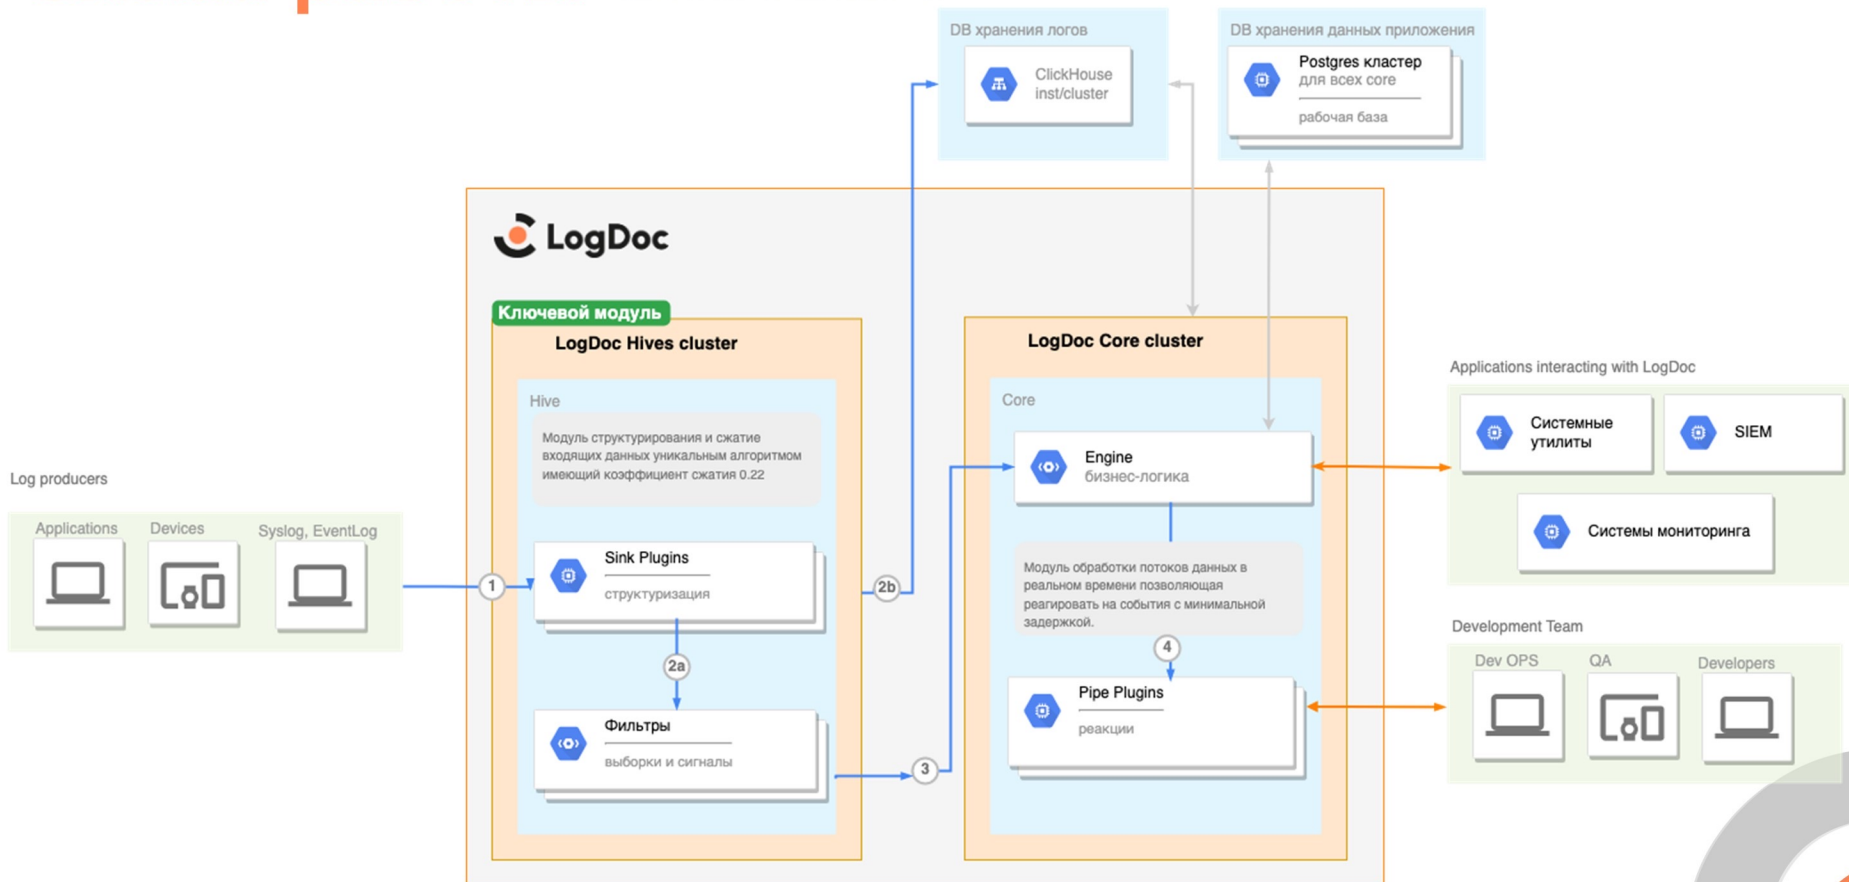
DB хранения логов

ClickHouse inst/cluster

DB хранения данных приложения

Postgres кластер
для всех core

рабочая база

LogDoc

Ключевой модуль

LogDoc Hives cluster

Hive

Модуль структурирования и сжатие входящих данных уникальным алгоритмом имеющий коэффициент сжатия 0.22

Sink Plugins
структуризация

2a

Фильтры
выборки и сигналы

LogDoc Core cluster

Core

Engine
бизнес-логика

Модуль обработки потоков данных в реальном времени позволяющая реагировать на события с минимальной задержкой.

4

Pipe Plugins
реакции

1

2b

3

Log producers

Applications

Devices

Syslog, EventLog

Applications interacting with LogDoc

Системные утилиты

SIEM

Системы мониторинга

Development Team

Dev OPS

QA

Developers